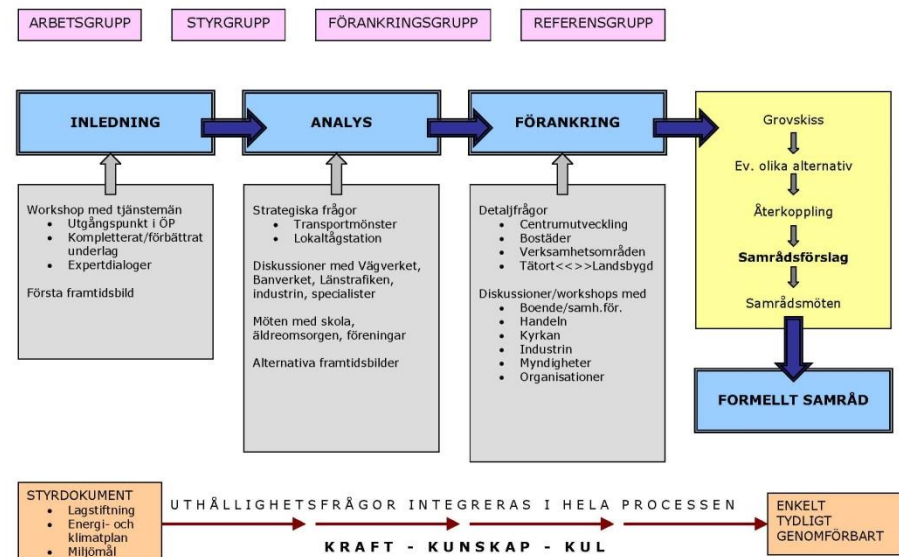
ARBETSGRUPP

STYRGRUPP

FÖRANKRINGSGRUPP

REFERENSGRUPP

INLEDNING

ANALYS

FÖRANKRING

Grovskiss

Ev. olika alternativ

Återkoppling

Samrådsförslag

Samrådsmöten

Workshop med tjänstemän
- Utgångspunkt i ÖP
- Kompletterat/förbättrat underlag
- Expertdialoger

Första framtidsbild

Strategiska frågor
- Transportmönster
- Lokaltågstation

Diskussioner med Vägverket, Banverket, Länstrafiken, industrin, specialister

Möten med skola, äldreomsorgen, föreningar

Alternativa framtidsbilder

Detaljfrågor
- Centrumutveckling
- Bostäder
- Verksamhetsområden
- Tätort<<>>Landsbygd

Diskussioner/workshops med
- Boende/samh.för.
- Handeln
- Kyrkan
- Industrin
- Myndigheter
- Organisationer

FORMELLT SAMRÅD

STYRDOKUMENT
- Lagstiftning
- Energi- och klimatplan
- Miljömål

UTHÅLLIGHETSFRÅGOR INTEGRERAS I HELA PROCESSEN

KRAFT - KUNSKAP - KUL

ENKELT
TYDLIGT
GENOMFÖRBART